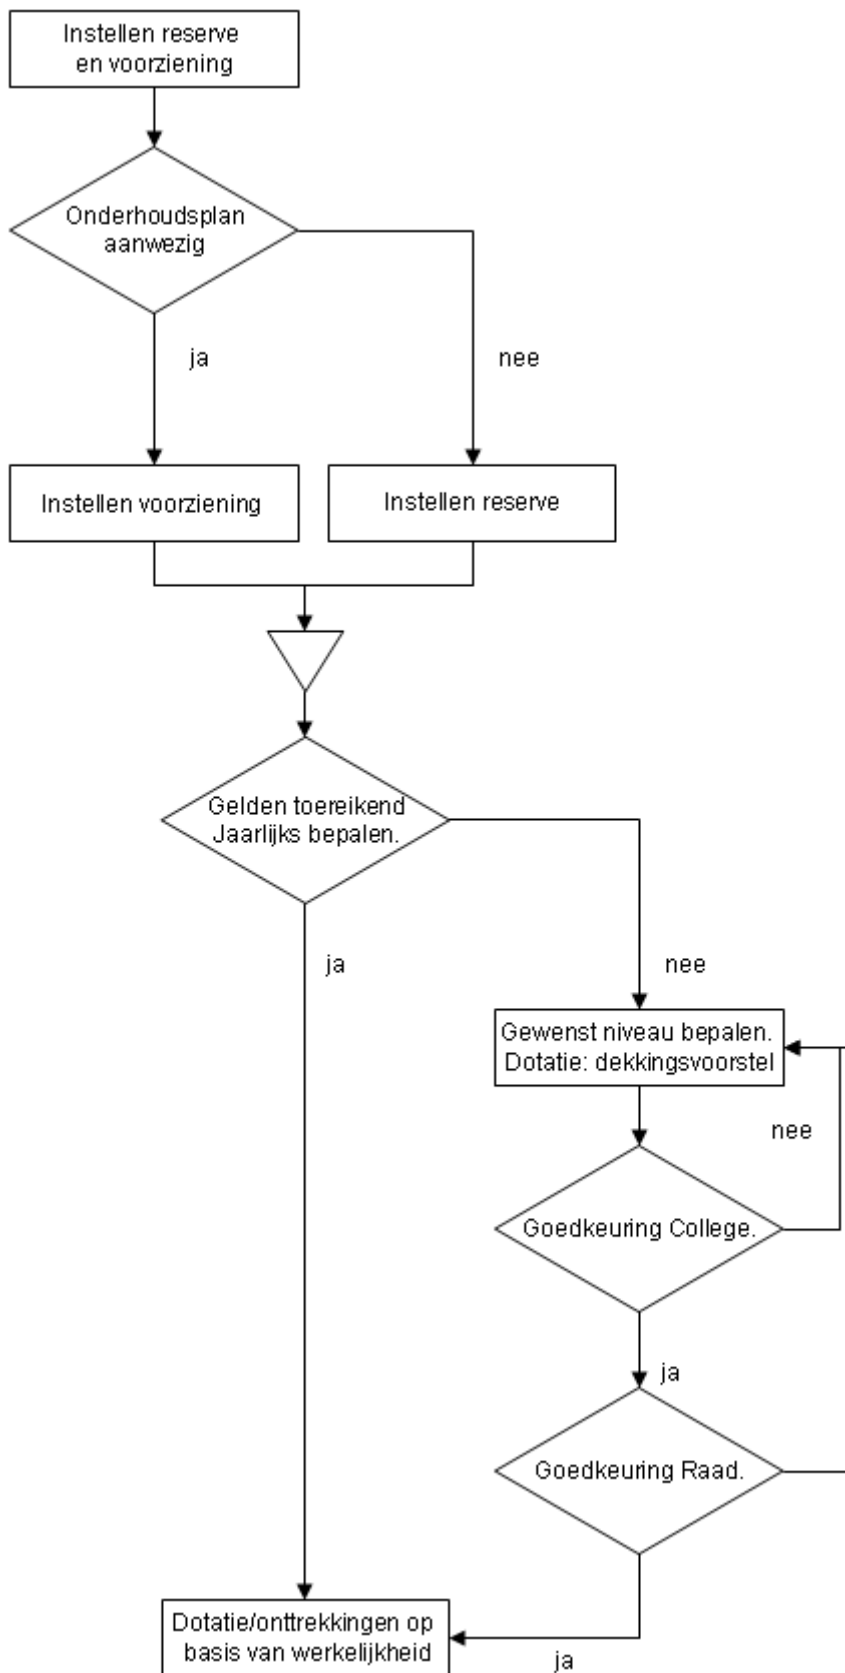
Instellen reserve en voorziening

Onderhoudsplan aanwezig

ja

nee

Instellen voorziening

Instellen reserve

Gelden toereikend Jaarlijks bepalen.

ja

nee

Gewenst niveau bepalen. Dotatie: dekkingsvoorstel

nee

Goedkeuring College.

ja

Goedkeuring Raad.

Dotatie/onttrekkingen op basis van werkelijkheid

ja